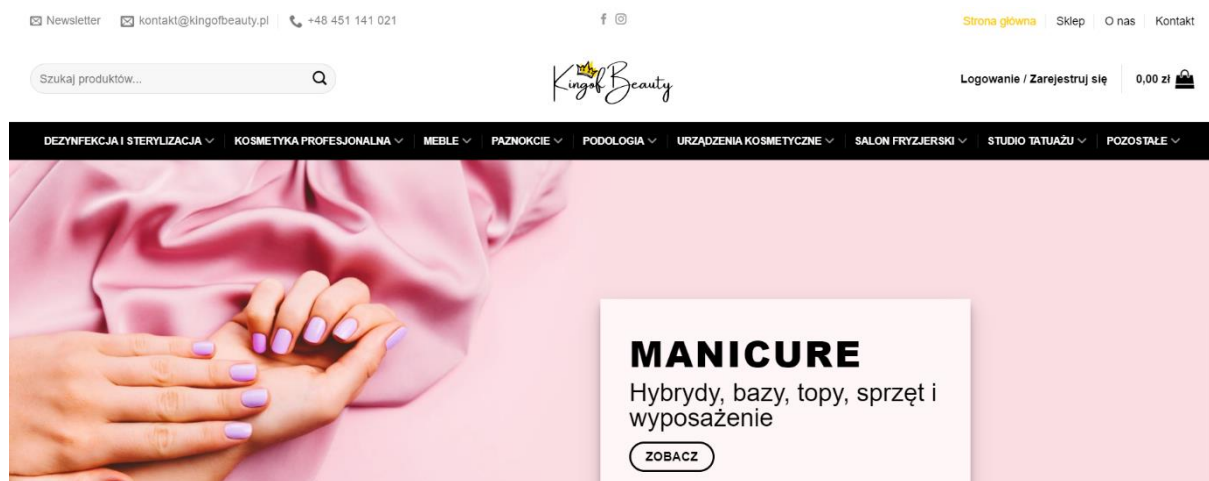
Newsletter kontakt@kingofbeauty.pl +48 451 141 021

Strona główna Sklep O nas Kontakt

Szukaj produktów...

KingofBeauty

Logowanie / Zarejestruj się 0,00 zł

DEZYNFEKCJA I STERYLIZACJA KOSMETYKA PROFESJONALNA MEBLE PAZNOKCIE PODOLOGIA URZĄDZENIA KOSMETYCZNE SALON FRYZJERSKI STUDIO TATUAŻU POZOSTAŁE

MANICURE

Hybrydy, bazy, topy, sprzęt i wyposażenie

ZOBACZ